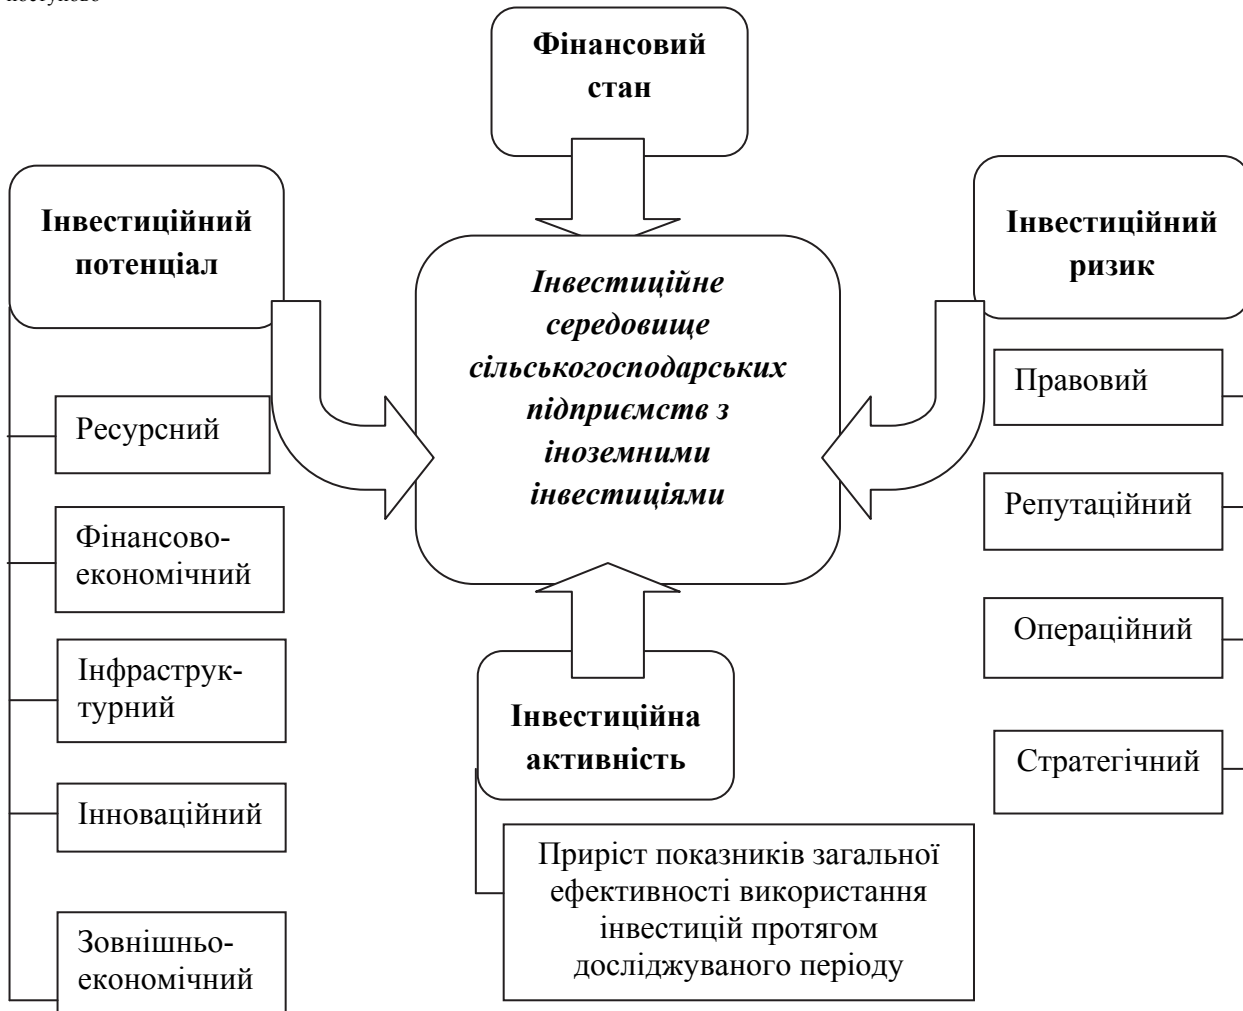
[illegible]

Фінансовий стан

Інвестиційний потенціал

Інвестиційне середовище сільськогосподарських підприємств з іноземними інвестиціями

Інвестиційний ризик

Ресурсний

Фінансово-економічний

Інфраструктурний

Інноваційний

Зовнішньо-економічний

Правовий

Репутаційний

Операційний

Стратегічний

Інвестиційна активність

Приріст показників загальної ефективності використання інвестицій протягом досліджуваного періоду